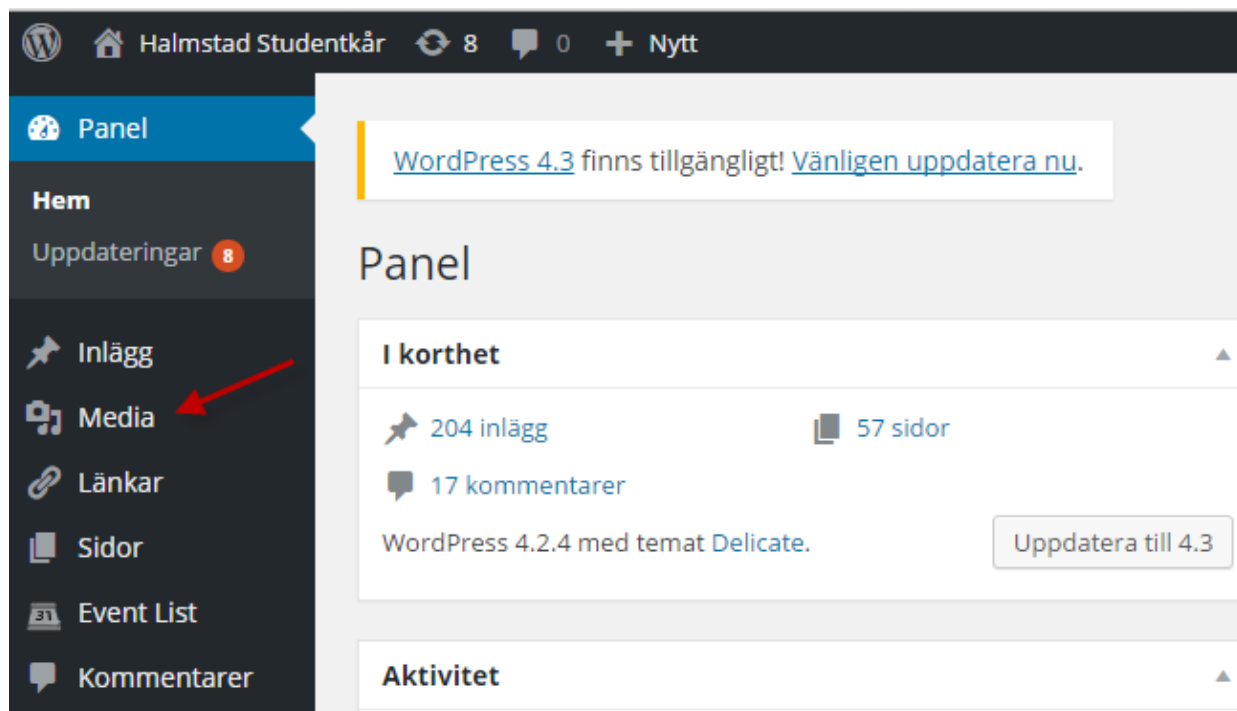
Halmstad Studentkår 8 0 Nytt

Panel

Hem
Uppdateringar 8

Inlägg
Media
Länkar
Sidor
31 Event List
Kommentarer

WordPress 4.3 finns tillgängligt! Vänligen uppdatera nu.

Panel

I korthet

204 inlägg
57 sidor
17 kommentarer

WordPress 4.2.4 med temat Delicate.

Uppdatera till 4.3

Aktivitet